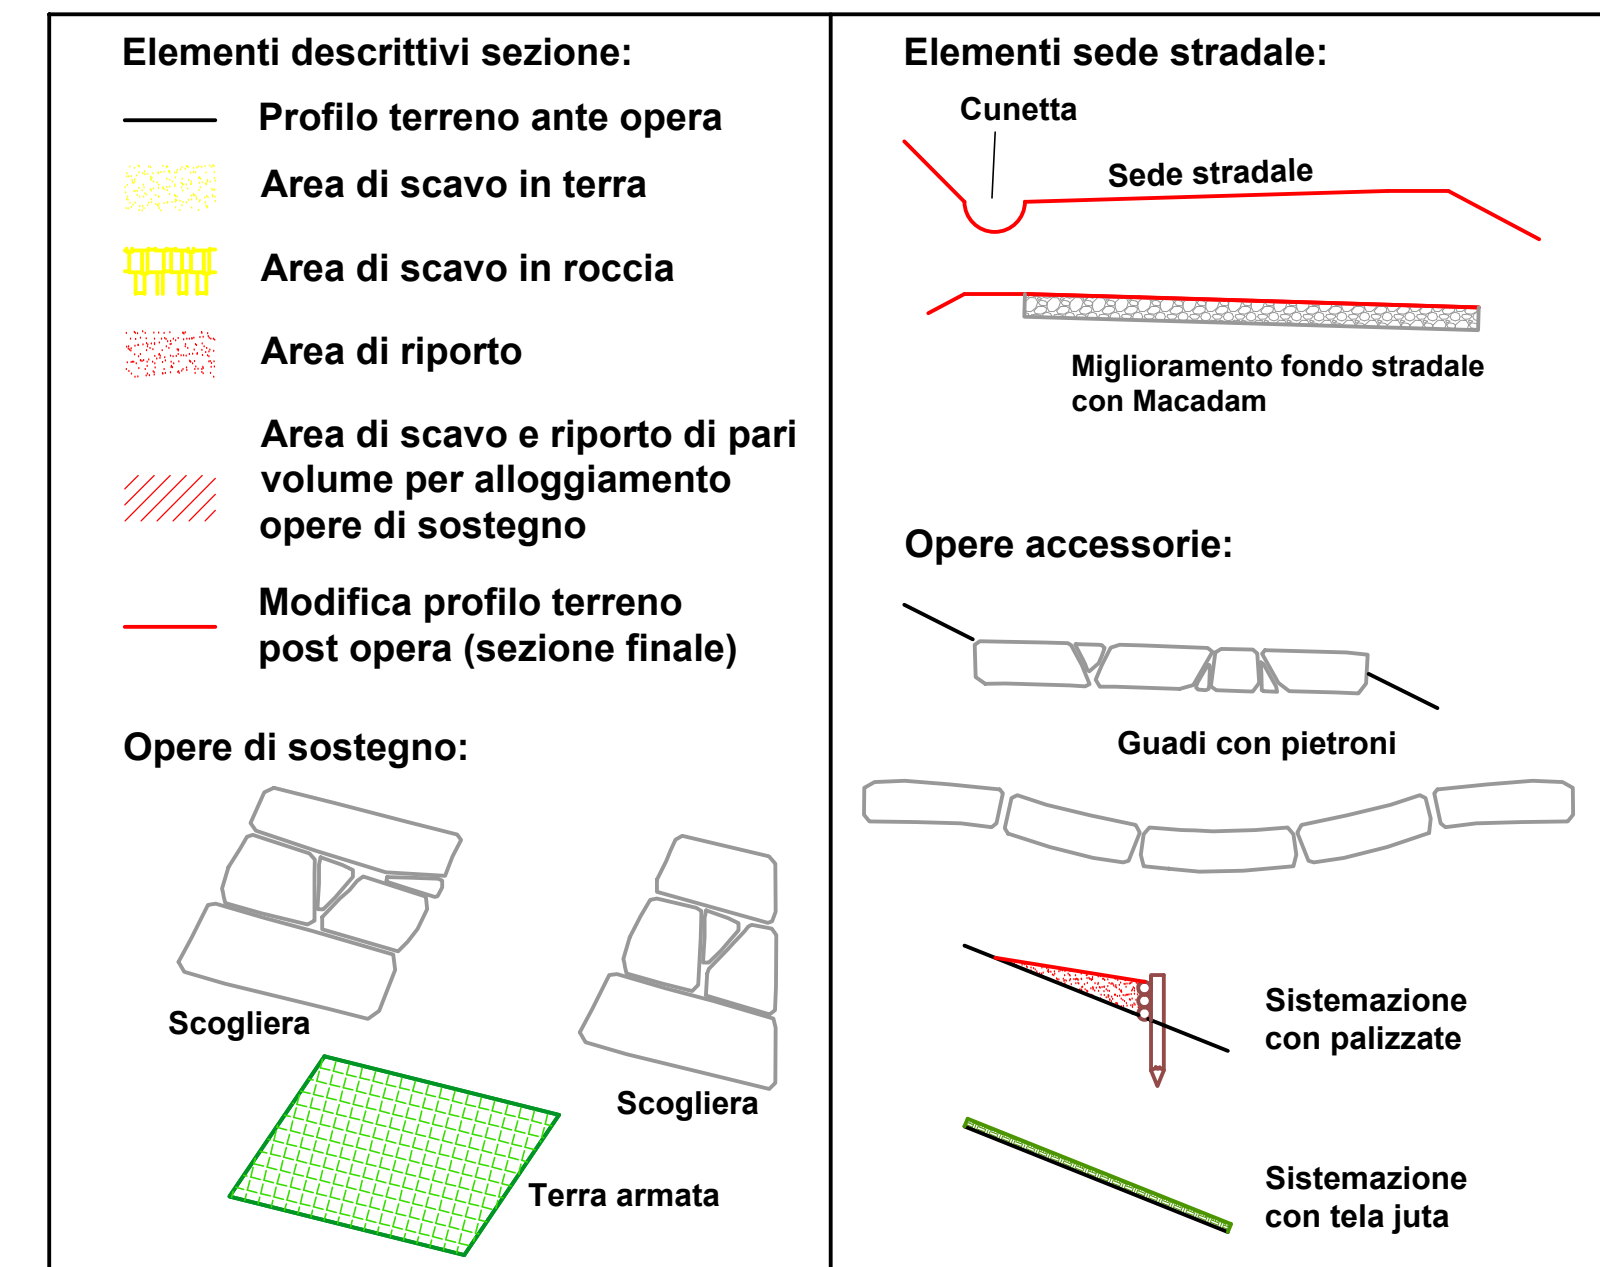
Elementi descrittivi sezione:

Profilo terreno ante opera

Area di scavo in terra

Area di scavo in roccia

Area di riporto

Area di scavo e riporto di pari volume per alloggiamento opere di sostegno

Modifica profilo terreno post opera (sezione finale)

Opere di sostegno:

Scogliera

Scogliera

Terra armata

Elementi sede stradale:

Cunetta

Sede stradale

Miglioramento fondo stradale con Macadam

Opere accessorie:

Guadi con pietroni

Sistemazione con palizzate

Sistemazione con tela juta